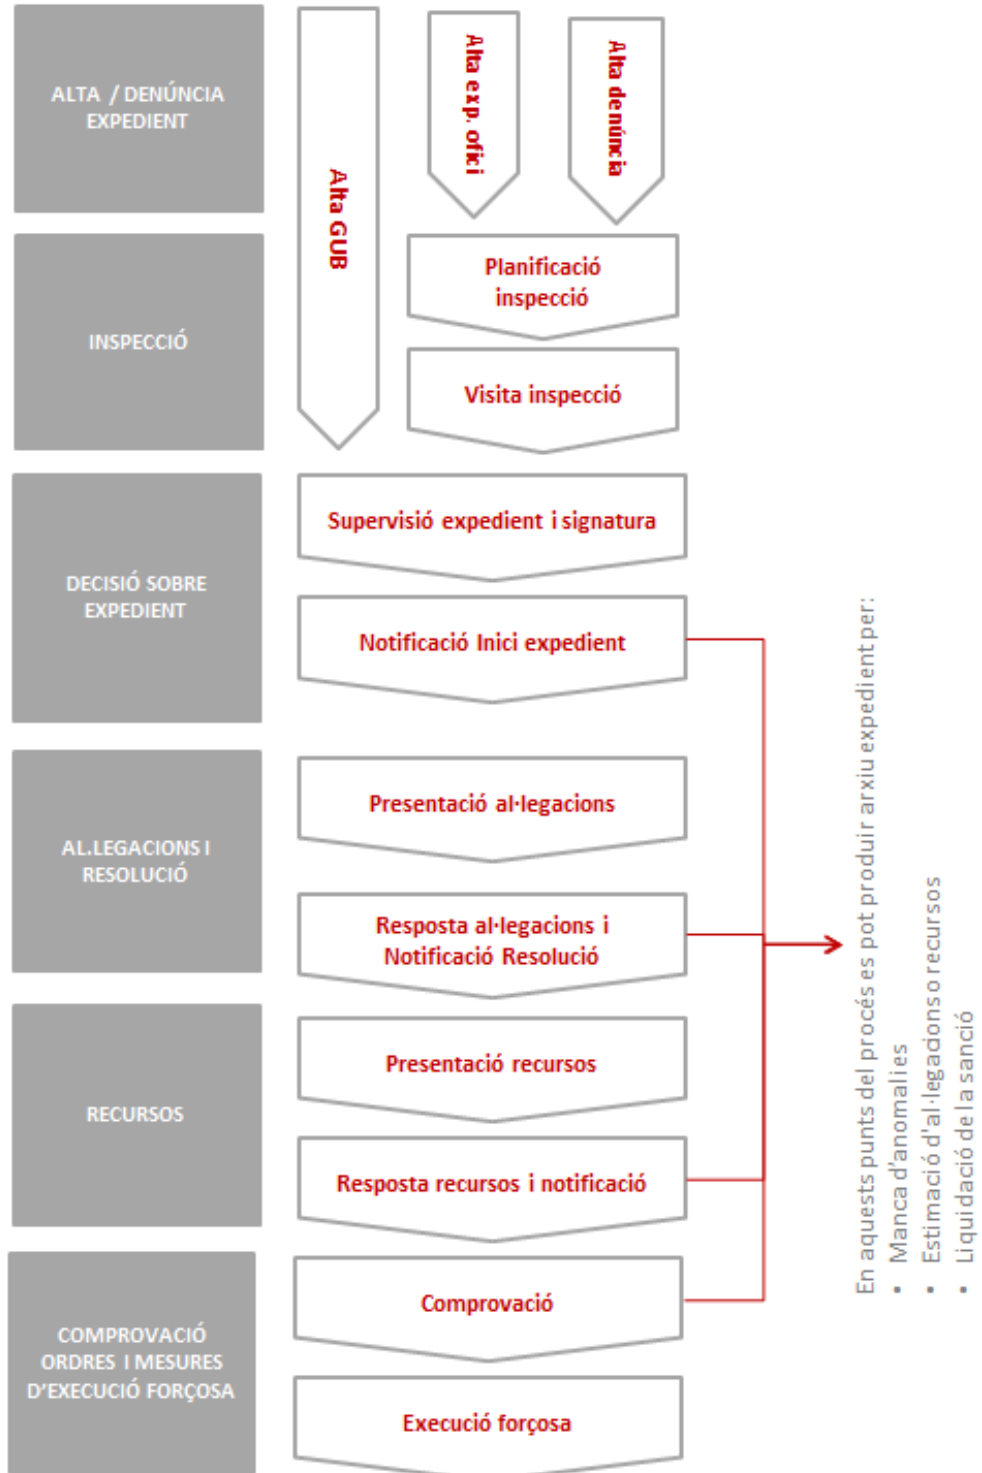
ALTA / DENÚNCIA EXPEDIENT

INSPECCIÓ

DECISIÓ SOBRE EXPEDIENT

AL.LEGACIONS I RESOLUCIÓ

RECURSOS

COMPROVACIÓ ORDRES I MESURES D'EXECUCIÓ FORÇOSA

Alta GUB

Alta exp. ofici

Alta denúncia

Planificació inspecció

Visita inspecció

Supervisió expedient i signatura

Notificació Inici expedient

Presentació al·legacions

Resposta al·legacions i Notificació Resolució

Presentació recursos

Resposta recursos i notificació

Comprovació

Execució forçosa

En aquests punts del procés es pot produir arxiu expedient per:
• Manca d'anomalies
• Estimació d'al·legacions o recursos
• Liquidació de la sanció